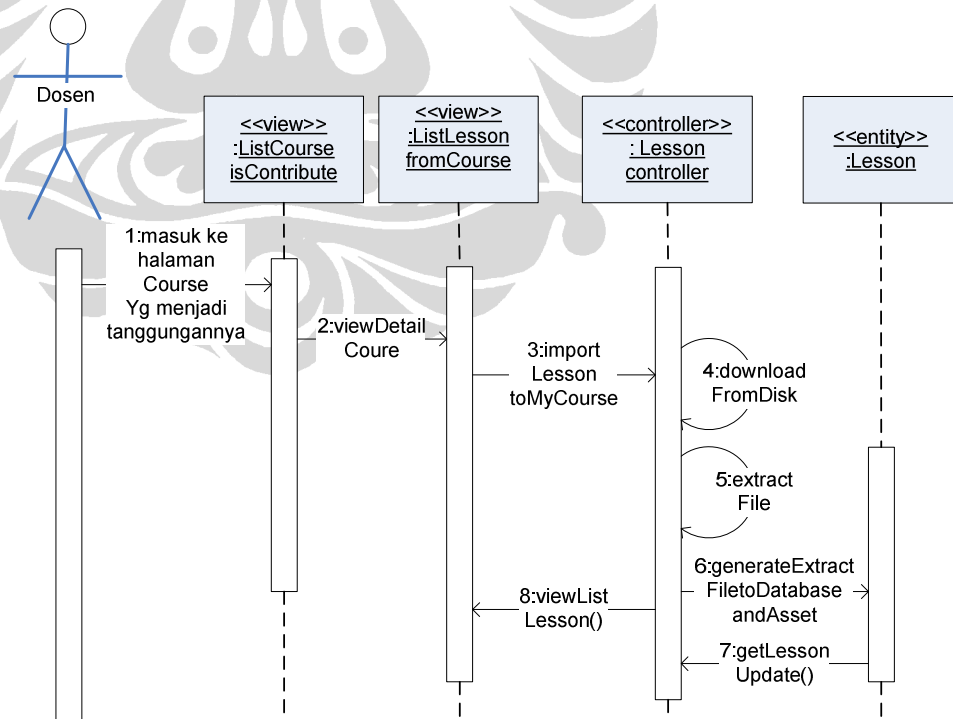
Dosen

<<view>>
:ListCourse isContribute

<<view>>
:ListLesson fromCourse

<<controller>>
: Lesson controller

<<entity>>
:Lesson

1:masuk ke halaman Course Yg menjadi tanggungannya

2:viewDetail Coure

3:import Lesson toMyCourse

4:download FromDisk

5:extract File

6:generateExtract FiletoDatabase andAsset

7:getLesson Update()

8:viewList Lesson()